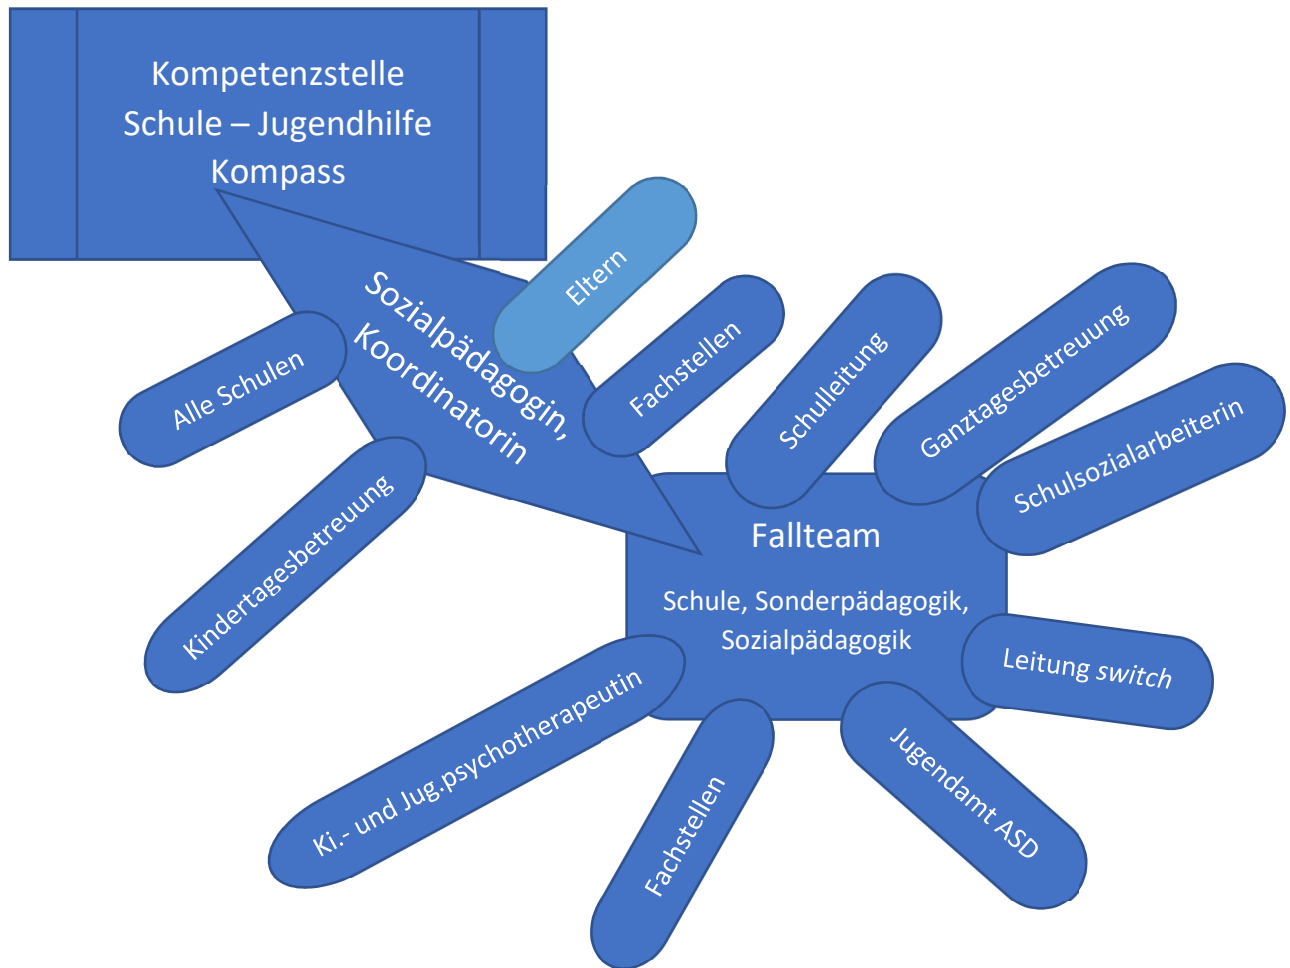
Kompetenzstelle
Schule – Jugendhilfe
Kompass

Sozialpädagogin, Koordinatorin

Eltern

Alle Schulen

Fachstellen

Schulleitung

Ganztagesbetreuung

Schulsozialarbeiterin

Kindertagesbetreuung

Fallteam

Schule, Sonderpädagogik, Sozialpädagogik

Leitung switch

Ki.- und Jug.psychotherapeutin

Fachstellen

Jugendamt ASD